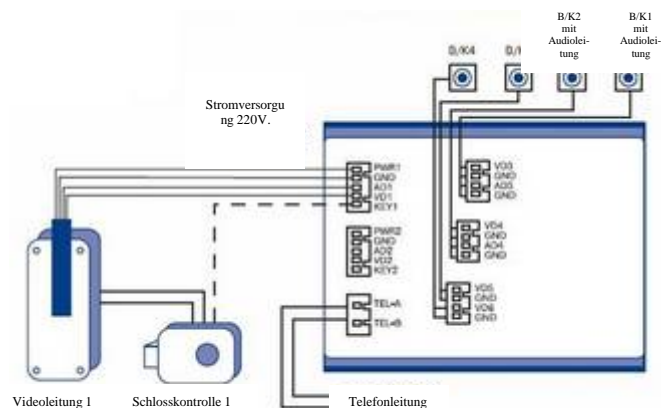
B/K2 mit Audioleitung

B/K1 mit Audioleitung

D/K4

D/I

Stromversorgung 220V.

PWR1
GND
AO1
VD1
KEY1

PWR2
GND
AO2
VD2
KEY2

TEL+A
TEL+B

VO3
GND
AO3
GND

VD4
GND
AO4
GND

VO5
GND
VO6
GND

Videoleitung 1

Schlosskontrolle 1

Telefonleitung